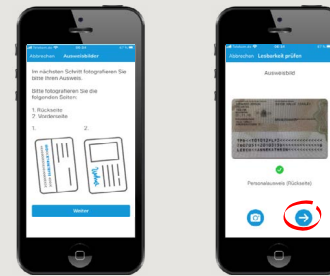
Abbrechen Ausweisbilder

Im nächsten Schritt fotografieren Sie bitte Ihren Ausweis.

Bitte fotografieren Sie die folgenden Seiten:

1. Rückseite
2. Vorderseite

1.

2.

Weiter

Abbrechen Lesbarkeit prüfen

Ausweisbild

Personalausweis (Rückseite)